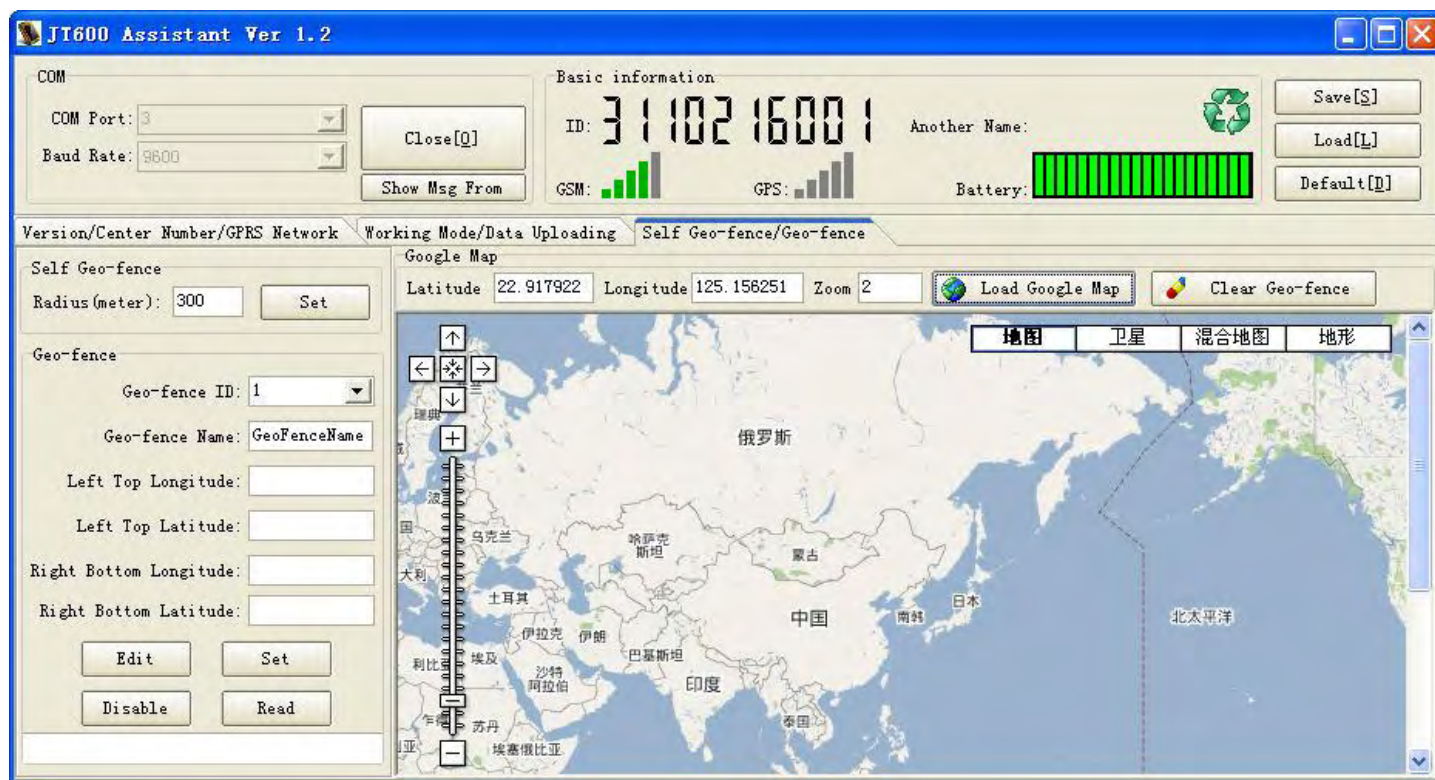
JT600 Assistant Ver 1.2

COM
COM Port: 3
Baud Rate: 9600
Close[O]
Show Msg From

Basic information
ID: 3110216001
Another Name:
GSM:
GPS:
Battery:

Save[S]
Load[L]
Default[D]

Version/Center Number/GPRS Network
Working Mode/Data Uploading
Self Geo-fence/Geo-fence

Self Geo-fence
Radius(meter): 300
Set

Geo-fence
Geo-fence ID: 1
Geo-fence Name: GeoFenceName
Left Top Longitude:
Left Top Latitude:
Right Bottom Longitude:
Right Bottom Latitude:
Edit
Set
Disable
Read

Google Map
Latitude 22.917922
Longitude 125.156251
Zoom 2
Load Google Map
Clear Geo-fence

地图
卫星
混合地图
地形

瑞典
俄罗斯
波
乌克兰
哈萨克斯坦
蒙古
大利
土耳其
中国
南韩
日本
北太平洋
伊拉克
伊朗
巴基斯坦
利比亚
埃及
沙特阿拉伯
印度
泰国
乍得
苏丹
埃塞俄比亚